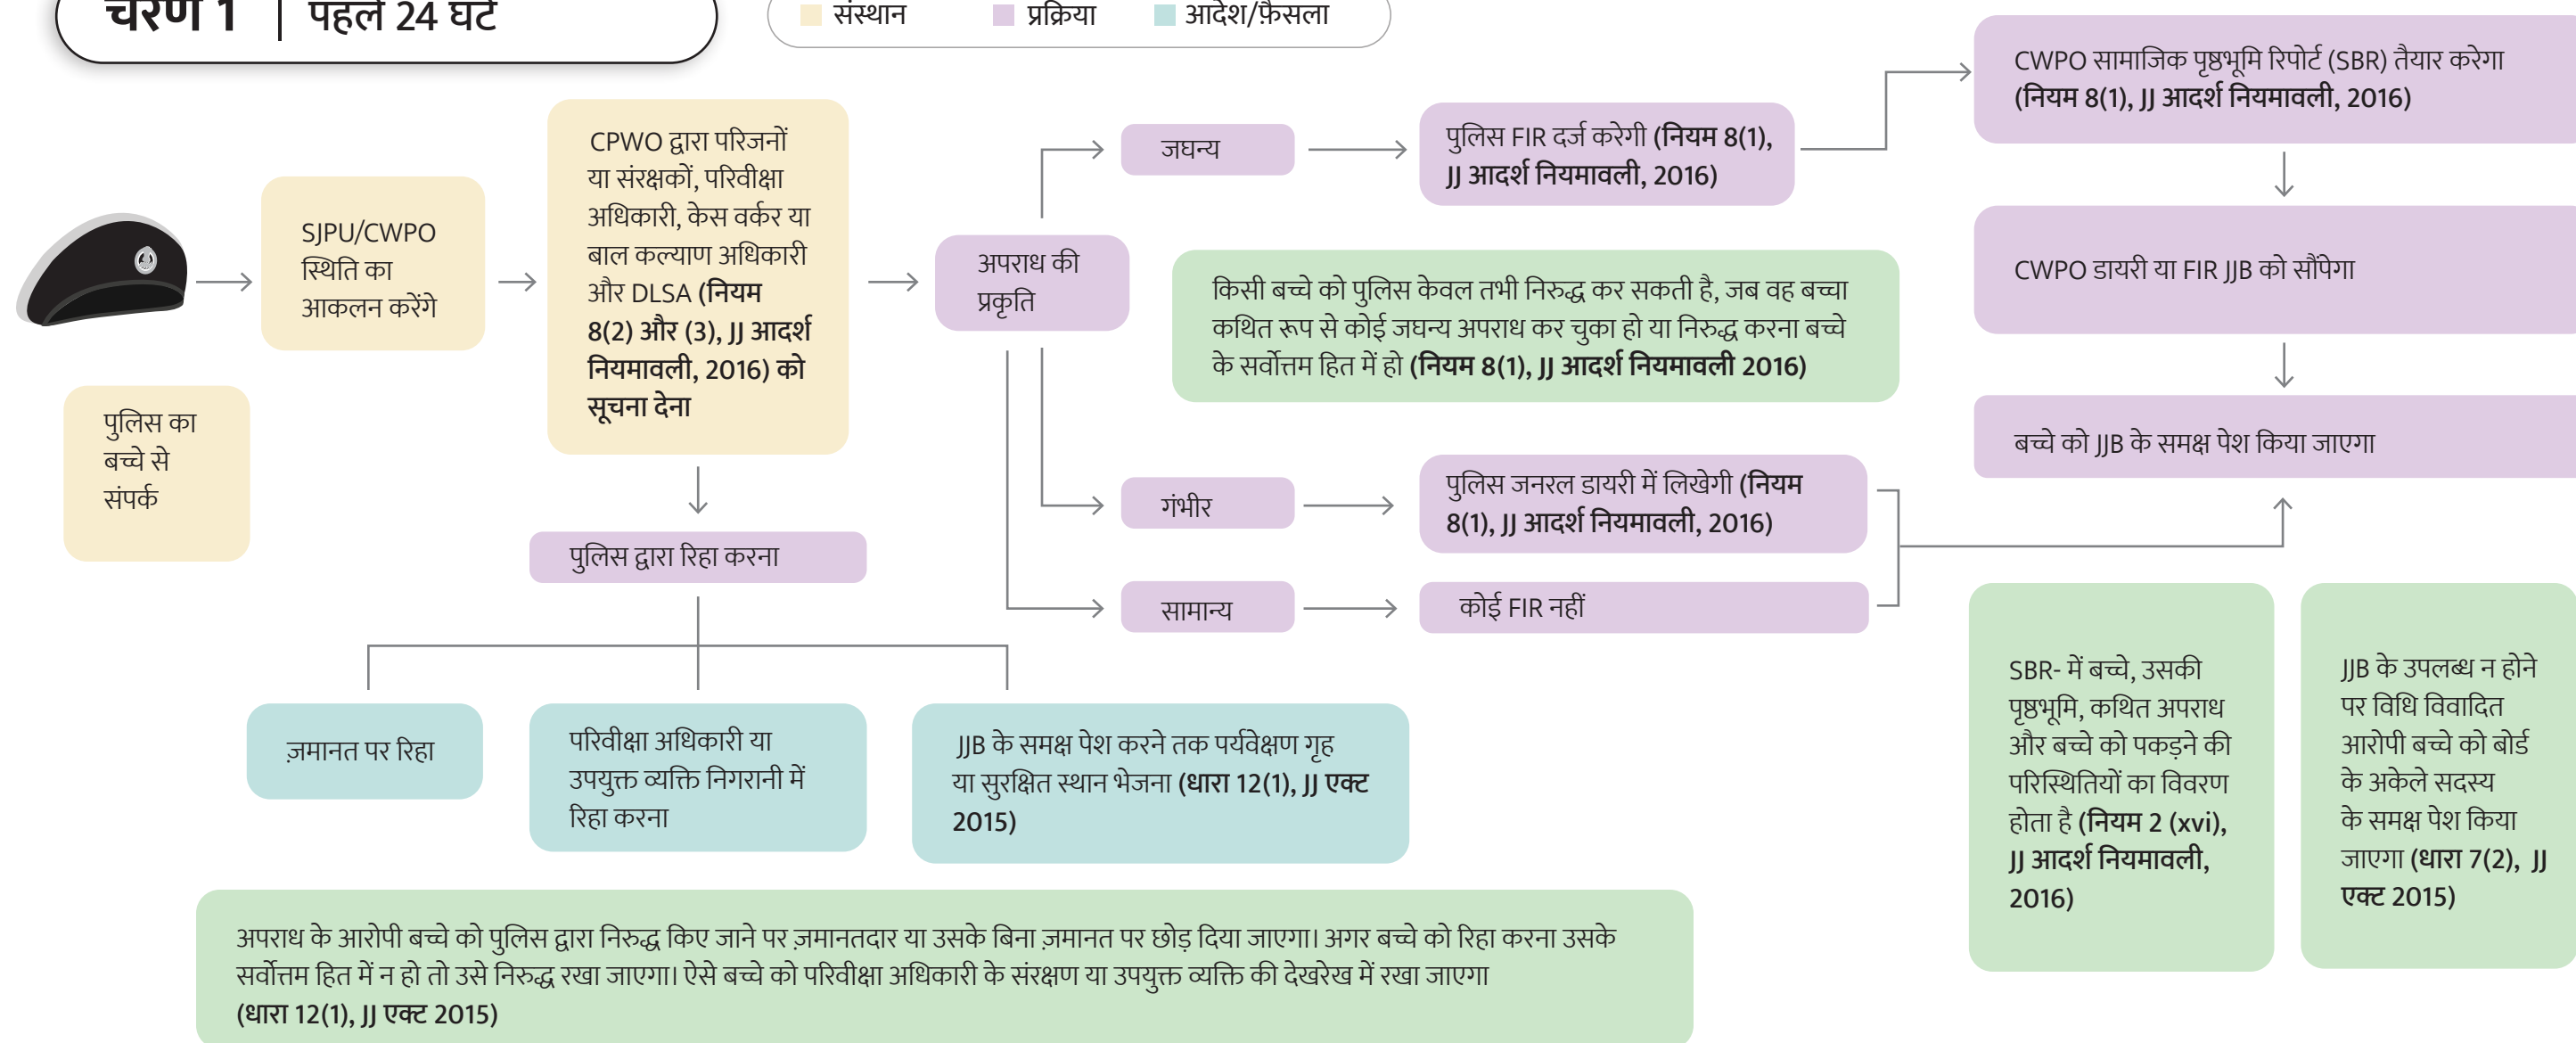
चरण 1 | पहले 24 घंटे

संस्थान प्रक्रिया आदेश/फ़ैसला

पुलिस का बच्चे से संपर्क

SJPU/CWPO स्थिति का आकलन करेंगे

CPWO द्वारा परिजनों या संरक्षकों, परिवीक्षा अधिकारी, केस वर्कर या बाल कल्याण अधिकारी और DLSA (नियम 8(2) और (3), JJ आदर्श नियमावली, 2016) को सूचना देना

पुलिस द्वारा रिहा करना

ज़मानत पर रिहा

परिवीक्षा अधिकारी या उपयुक्त व्यक्ति निगरानी में रिहा करना

JJB के समक्ष पेश करने तक पर्यवेक्षण गृह या सुरक्षित स्थान भेजना (धारा 12(1), JJ एक्ट 2015)

अपराध की प्रकृति

जघन्य

पुलिस FIR दर्ज करेगी (नियम 8(1), JJ आदर्श नियमावली, 2016)

किसी बच्चे को पुलिस केवल तभी निरुद्ध कर सकती है, जब वह बच्चा कथित रूप से कोई जघन्य अपराध कर चुका हो या निरुद्ध करना बच्चे के सर्वोत्तम हित में हो (नियम 8(1), JJ आदर्श नियमावली 2016)

गंभीर

पुलिस जनरल डायरी में लिखेगी (नियम 8(1), JJ आदर्श नियमावली, 2016)

सामान्य

कोई FIR नहीं

CWPO सामाजिक पृष्ठभूमि रिपोर्ट (SBR) तैयार करेगा (नियम 8(1), JJ आदर्श नियमावली, 2016)

CWPO डायरी या FIR JJB को सौंपेगा

बच्चे को JJB के समक्ष पेश किया जाएगा

SBR- में बच्चे, उसकी पृष्ठभूमि, कथित अपराध और बच्चे को पकड़ने की परिस्थितियों का विवरण होता है (नियम 2 (xvi), JJ आदर्श नियमावली, 2016)

JJB के उपलब्ध न होने पर विधि विवादित आरोपी बच्चे को बोर्ड के अकेले सदस्य के समक्ष पेश किया जाएगा (धारा 7(2), JJ एक्ट 2015)

अपराध के आरोपी बच्चे को पुलिस द्वारा निरुद्ध किए जाने पर ज़मानतदार या उसके बिना ज़मानत पर छोड़ दिया जाएगा। अगर बच्चे को रिहा करना उसके सर्वोत्तम हित में न हो तो उसे निरुद्ध रखा जाएगा। ऐसे बच्चे को परिवीक्षा अधिकारी के संरक्षण या उपयुक्त व्यक्ति की देखरेख में रखा जाएगा (धारा 12(1), JJ एक्ट 2015)